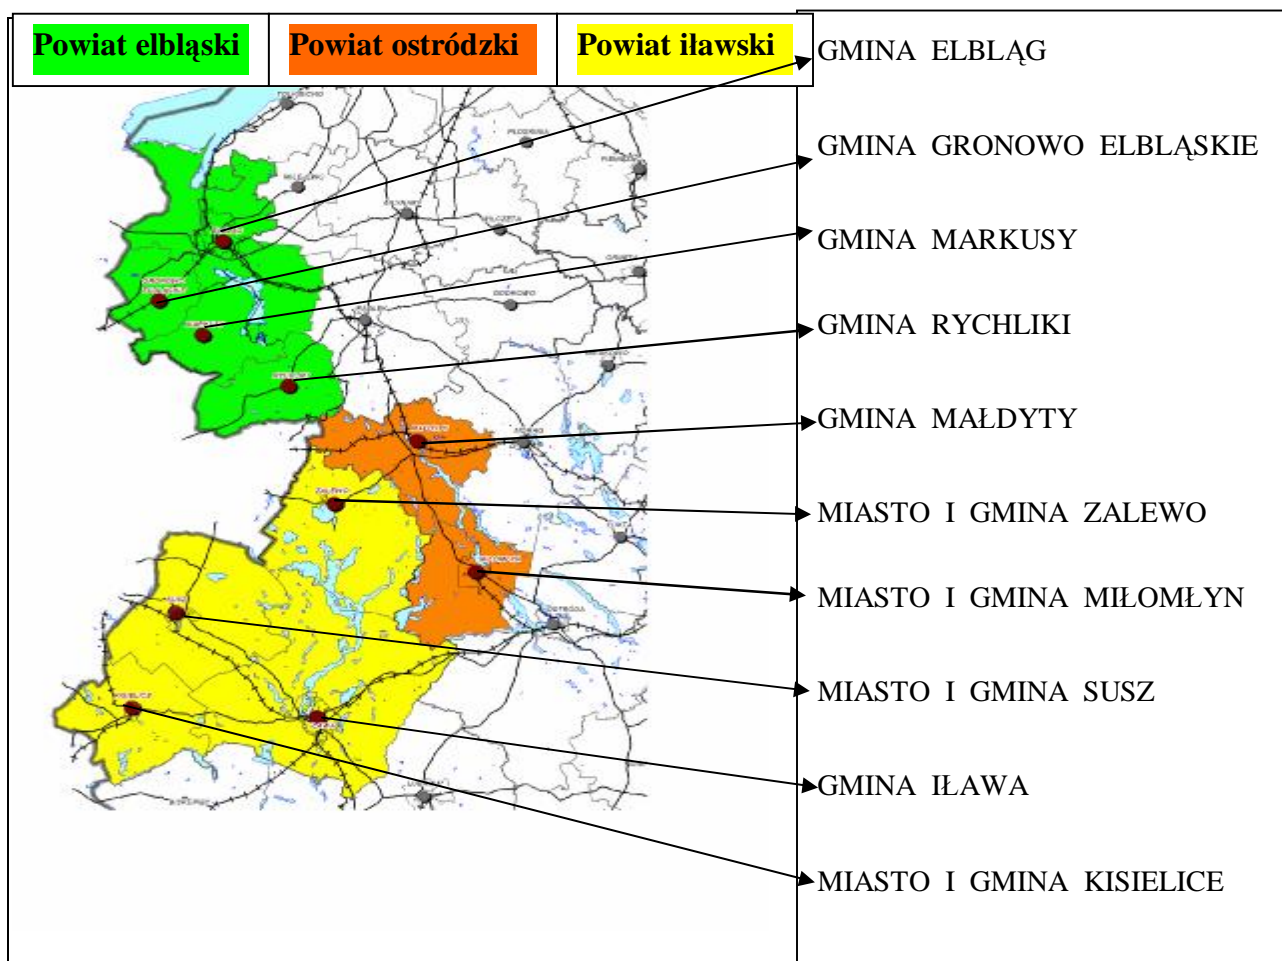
Powiat elbląski

Powiat ostródzki

Powiat iławski

GMINA ELBLĄG

GMINA GRONOWO ELBLĄSKIE

GMINA MARKUSY

GMINA RYCHLIKI

GMINA MAŁDYTY

MIASTO I GMINA ZALEWO

MIASTO I GMINA MIŁOMŁYN

MIASTO I GMINA SUSZ

GMINA IŁAWA

MIASTO I GMINA KISIELICE